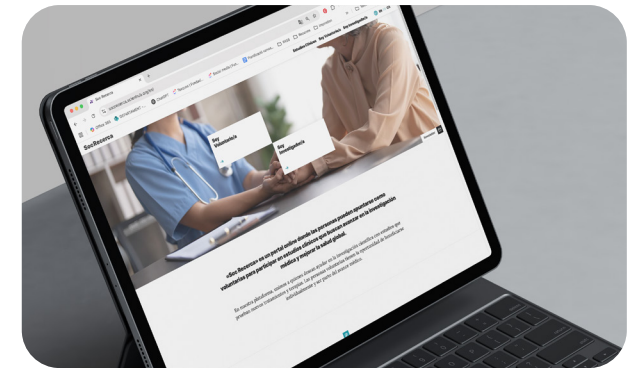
SocResarca

Soy Voluntario/a

Soy Investigador/a

«Soc Researca» es un portal online donde las personas pueden apuntarse como voluntarias para participar en estudios clínicos que buscan avanzar en la investigación médica y mejorar la salud global.

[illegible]